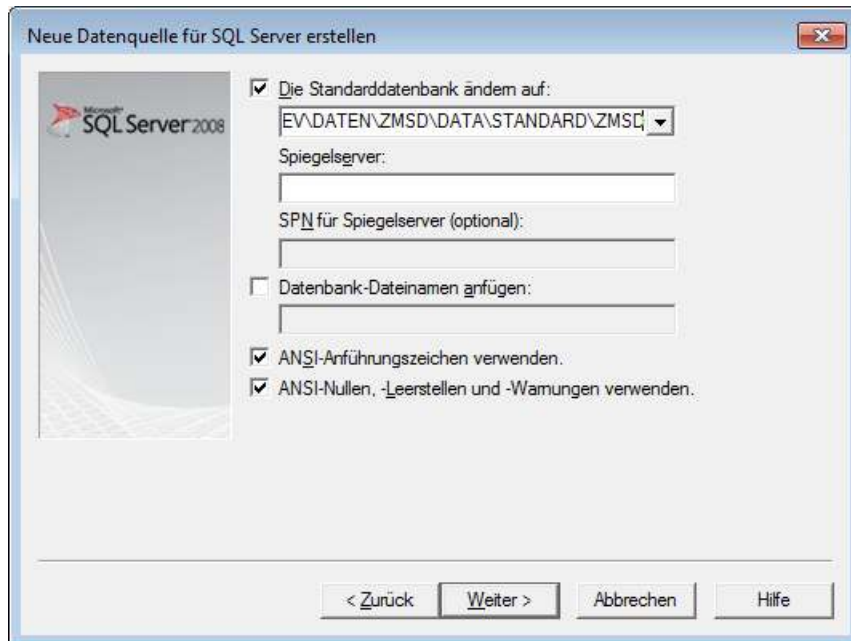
Neue Datenquelle für SQL Server erstellen

Microsoft SQL Server 2008

☑ Die Standarddatenbank ändern auf:

EV\DATEN\ZMSD\DATA\STANDARD\ZMSD

Spiegelserver:

SPN für Spiegelserver (optional):

☐ Datenbank-Dateinamen anfügen:

☑ ANSI-Anführungszeichen verwenden.

☑ ANSI-Nullen, -Leerstellen und -Warnungen verwenden.

< Zurück | Weiter > | Abbrechen | Hilfe